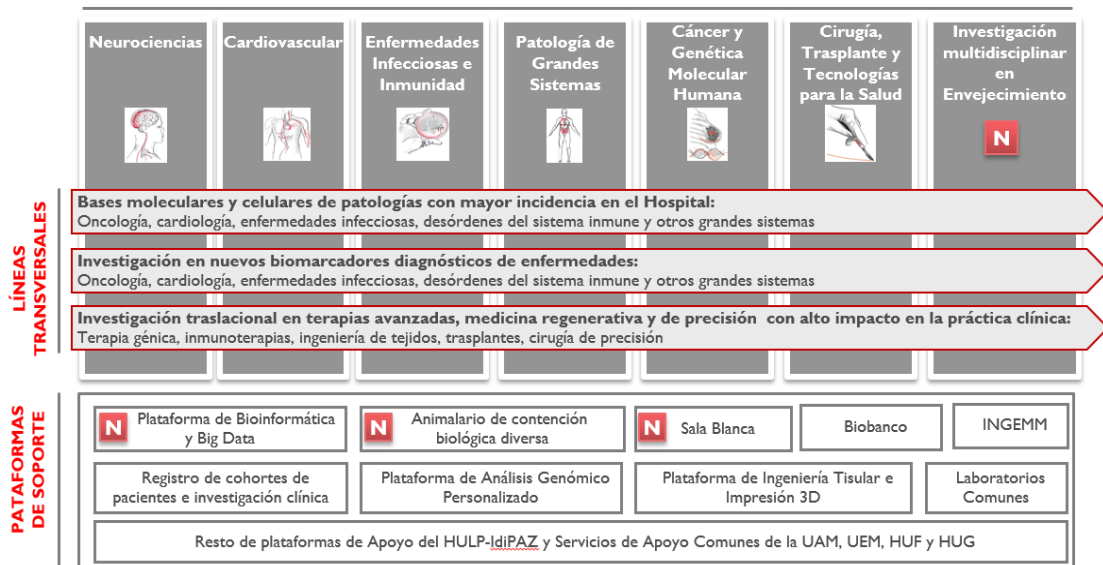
Neurociencias

Cardiovascular

Enfermedades Infecciosas e Inmunidad

Patología de Grandes Sistemas

Cáncer y Genética Molecular Humana

Cirugía, Trasplante y Tecnologías para la Salud

Investigación multidisciplinar en Envejecimiento

N

LÍNEAS TRANSVERSALES

Bases moleculares y celulares de patologías con mayor incidencia en el Hospital:
Oncología, cardiología, enfermedades infecciosas, desórdenes del sistema inmune y otros grandes sistemas

Investigación en nuevos biomarcadores diagnósticos de enfermedades:
Oncología, cardiología, enfermedades infecciosas, desórdenes del sistema inmune y otros grandes sistemas

Investigación traslacional en terapias avanzadas, medicina regenerativa y de precisión con alto impacto en la práctica clínica:
Terapia génica, inmunoterapias, ingeniería de tejidos, trasplantes, cirugía de precisión

PLATAFORMAS DE SOPORTE

N Plataforma de Bioinformática y Big Data

N Animalario de contención biológica diversa

N Sala Blanca

Biobanco

INGEMM

Registro de cohortes de pacientes e investigación clínica

Plataforma de Análisis Genómico Personalizado

Plataforma de Ingeniería Tisular e Impresión 3D

Laboratorios Comunes

Resto de plataformas de Apoyo del HULP-IdiPAZ y Servicios de Apoyo Comunes de la UAM, UEM, HUF y HUG